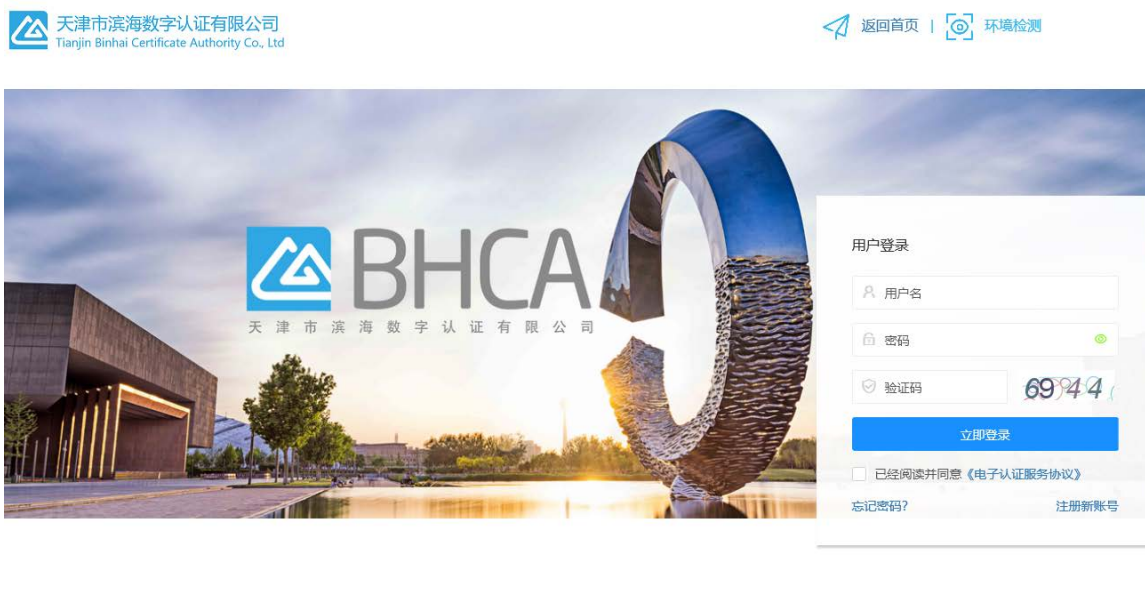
天津市滨海数字认证有限公司
Tianjin Binhai Certificate Authority Co., Ltd

返回首页 | 环境检测

BHCA
天津市滨海数字认证有限公司

用户登录

用户名

密码

验证码 6944

立即登录

已经阅读并同意《电子认证服务协议》

忘记密码?

注册新账号